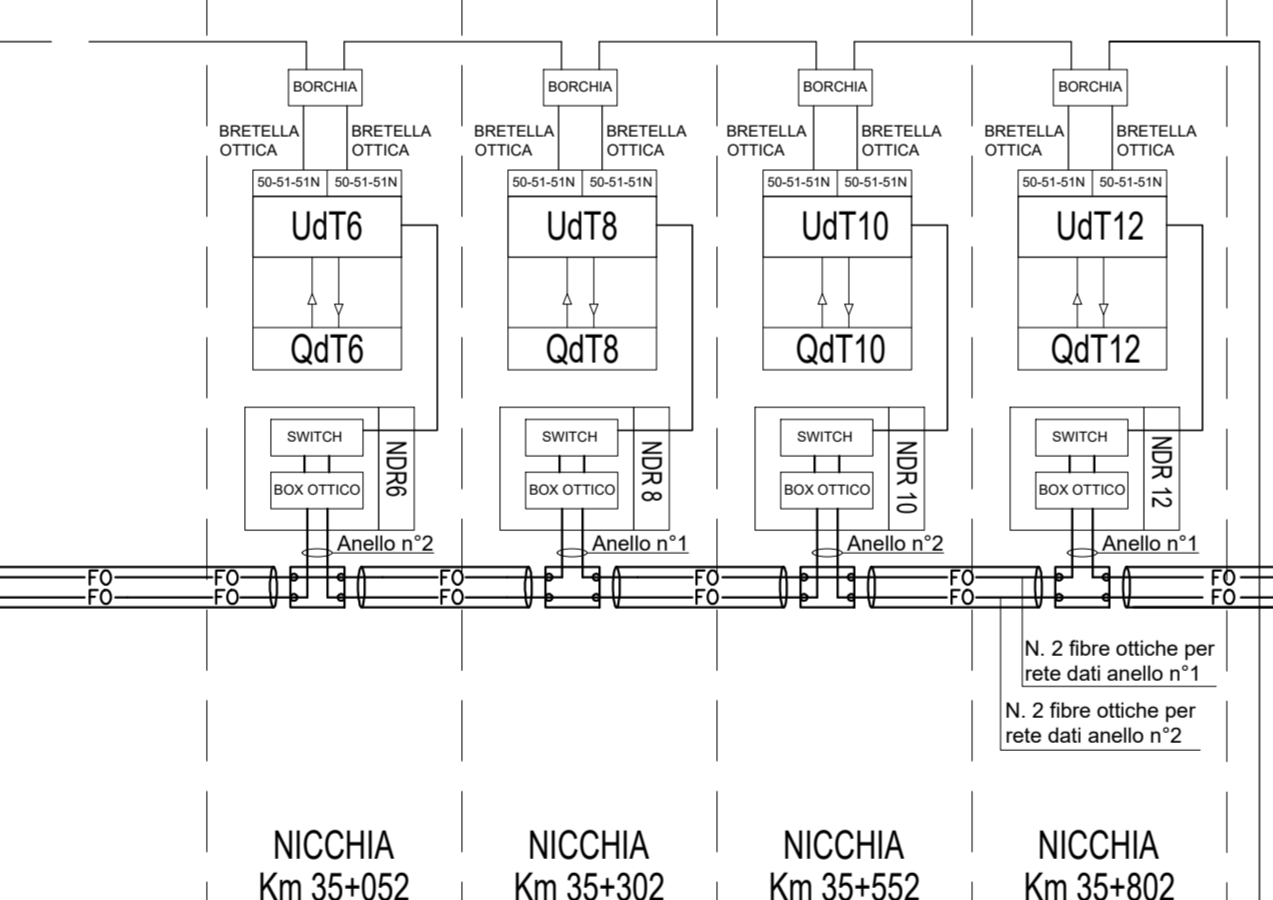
BORCHIA
BRETELLA OTTICA
BRETELLA OTTICA
50-51-51N 50-51-51N
UdT6
QdT6
SWITCH
BOX OTTICO
NDR6
Anello n°2

BORCHIA
BRETELLA OTTICA
BRETELLA OTTICA
50-51-51N 50-51-51N
UdT8
QdT8
SWITCH
BOX OTTICO
NDR 8
Anello n°1

BORCHIA
BRETELLA OTTICA
BRETELLA OTTICA
50-51-51N 50-51-51N
UdT10
QdT10
SWITCH
BOX OTTICO
NDR 10
Anello n°2

BORCHIA
BRETELLA OTTICA
BRETELLA OTTICA
50-51-51N 50-51-51N
UdT12
QdT12
SWITCH
BOX OTTICO
NDR 12
Anello n°1

FO FO FO FO FO FO
FO FO FO FO FO FO

N. 2 fibre ottiche per rete dati anello n°1
N. 2 fibre ottiche per rete dati anello n°2

NICCHIA Km 35+052
NICCHIA Km 35+302
NICCHIA Km 35+552
NICCHIA Km 35+802